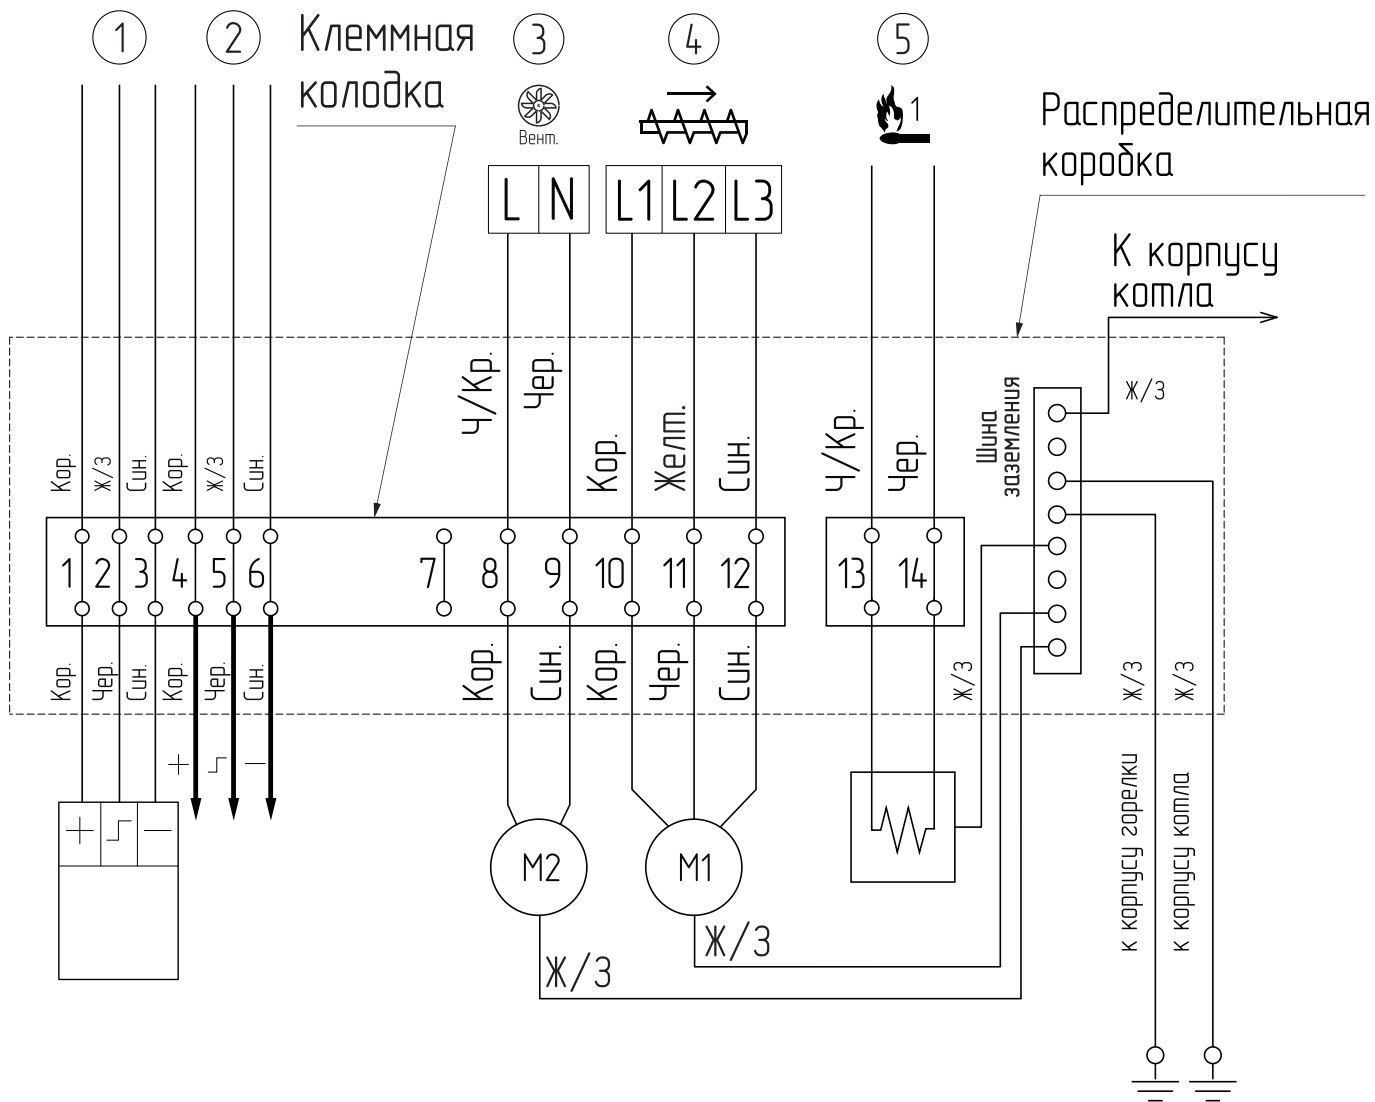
1 2 Клеммная колодка 3 4 5

Вент.

1

Распределительная коробка

L N L1 L2 L3

К корпусу котла

Ч/Кр. Чер. Кор. Желт. Син. Ч/Кр. Чер.

Ж/З

Шина заземления

Кор. Ж/З Син. Кор. Ж/З Син.

1 2 3 4 5 6 7 8 9 10 11 12 13 14

Кор. Чер. Син. Кор. Чер. Син. Кор. Син. Кор. Чер. Син.

Ж/З Ж/З Ж/З

+ ⌐ —

+ ⌐ —

M2 M1

Ж/З

Ж/З

к корпусу горелки к корпусу котла